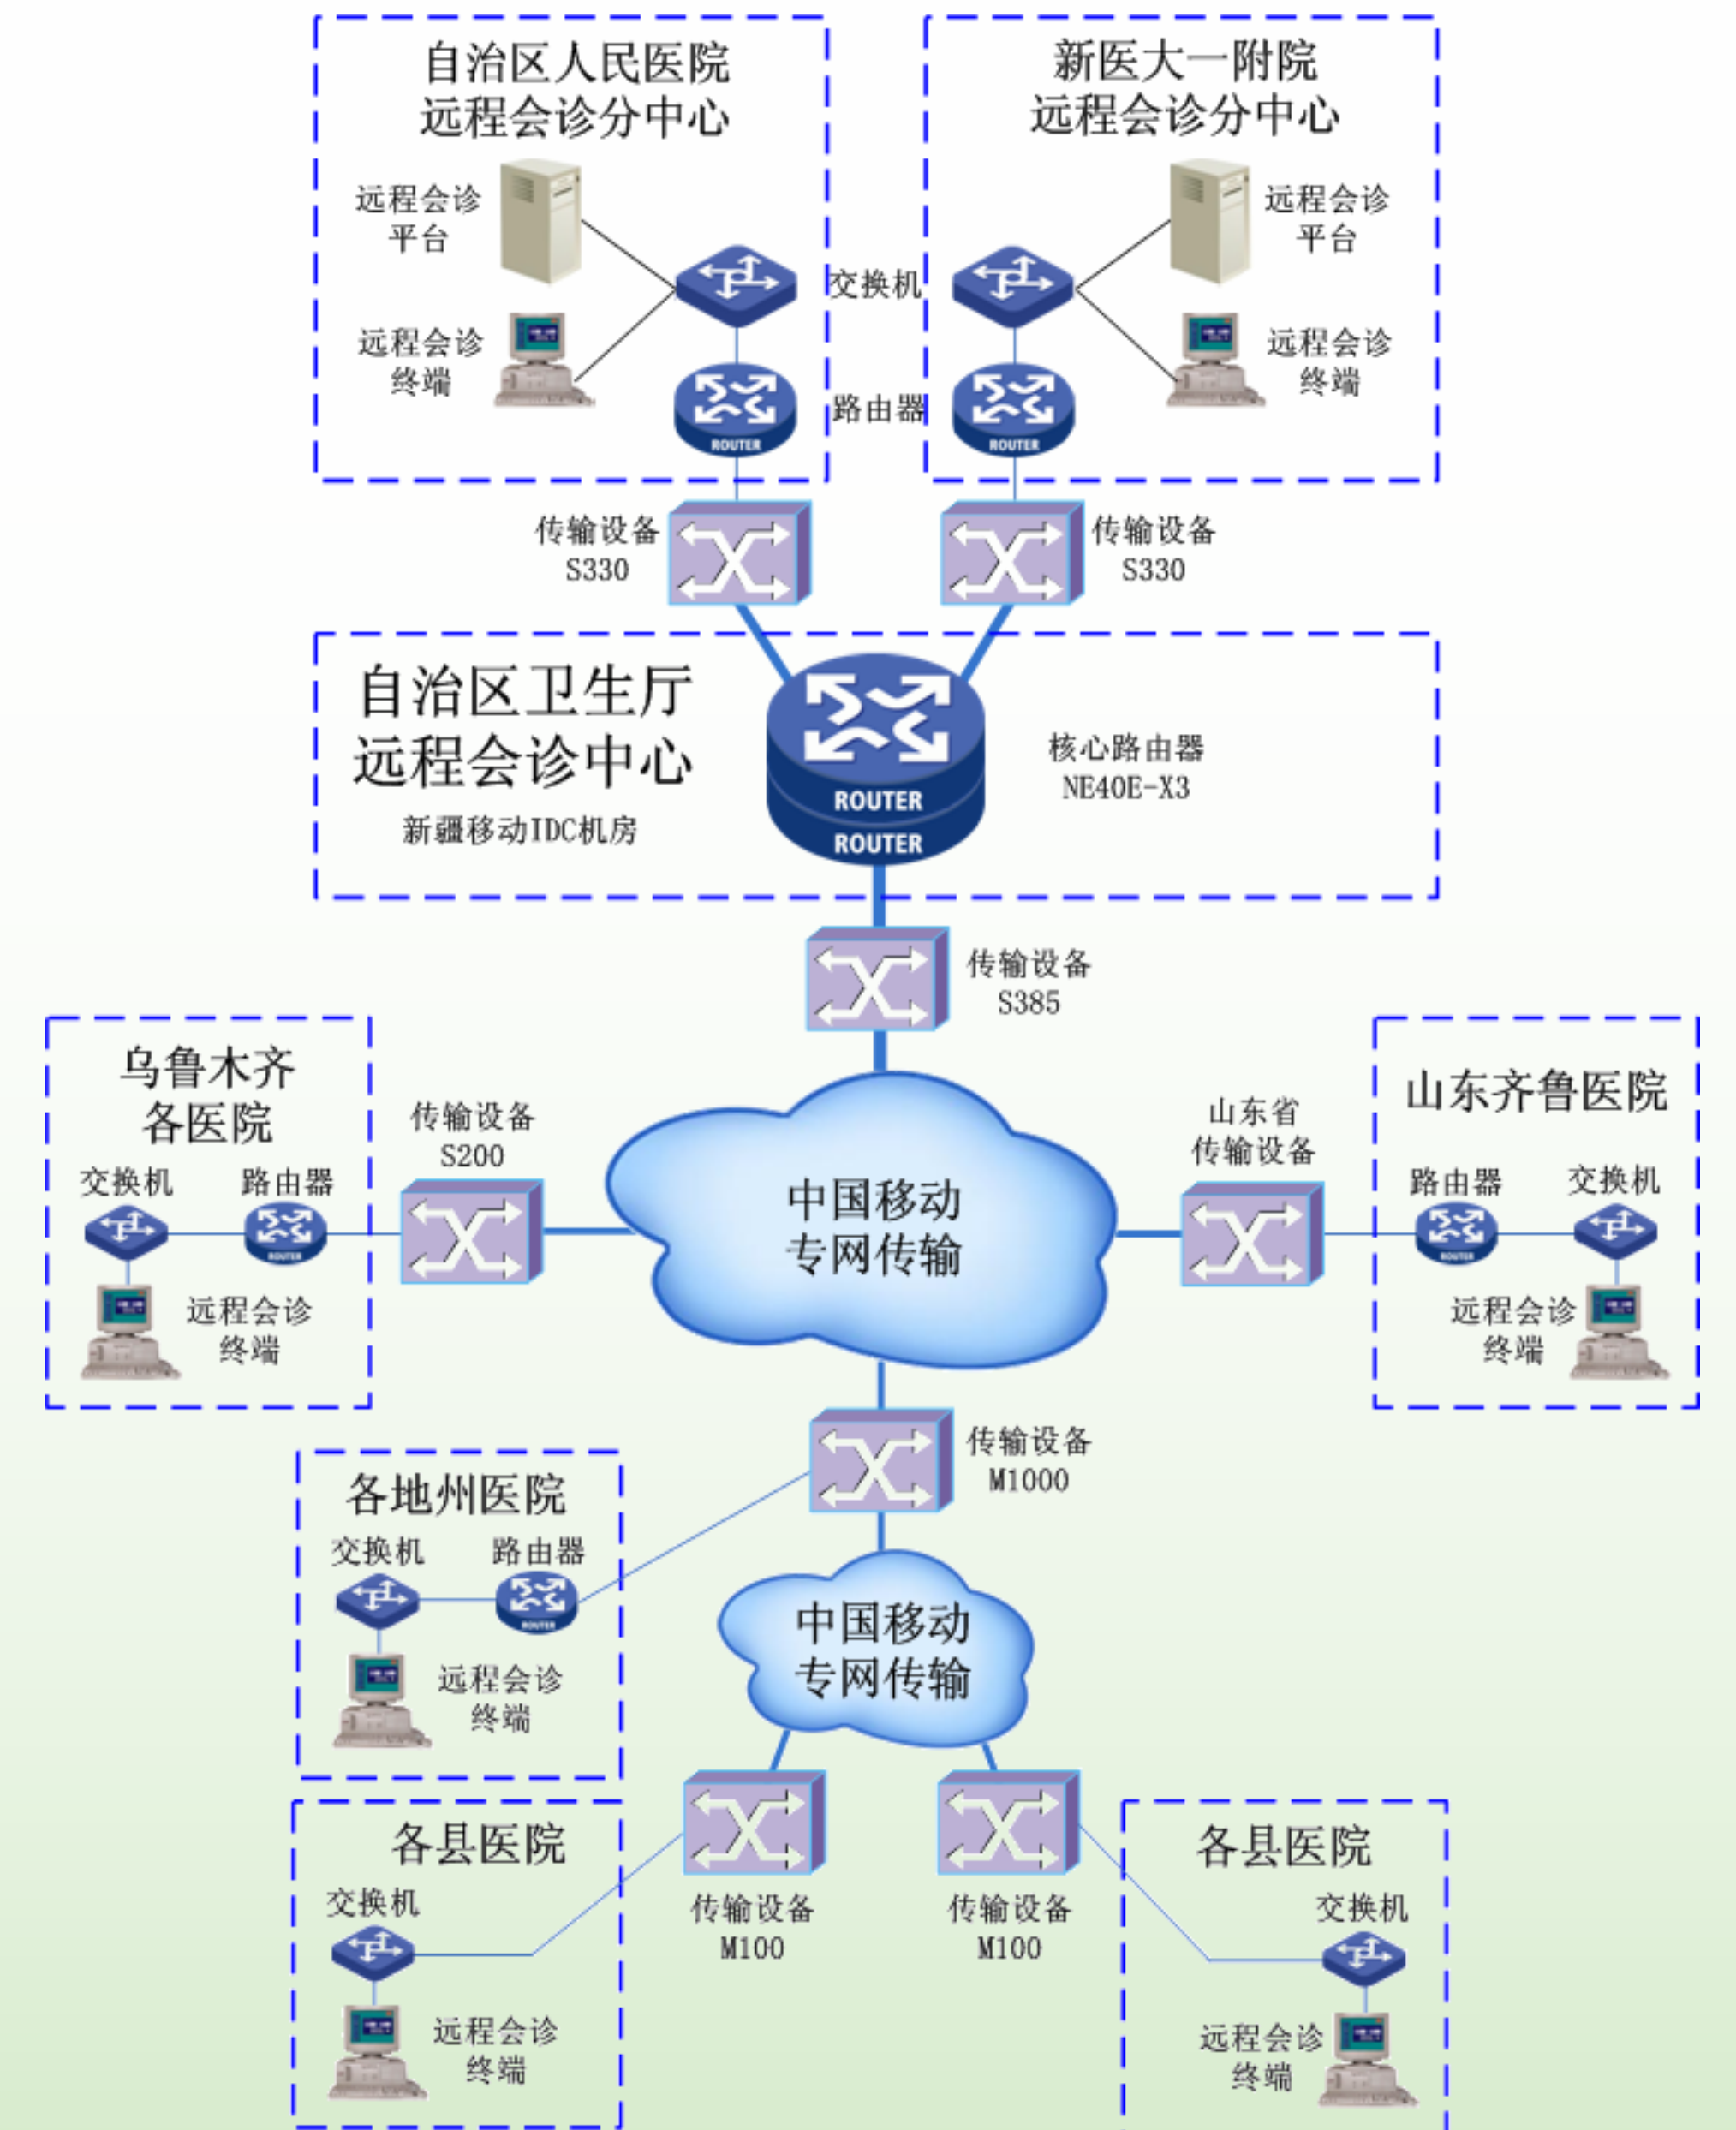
自治区人民医院
远程会诊分中心

远程会诊
平台

远程会诊
终端

ROUTER

交换机

路由器

新医大一附院
远程会诊分中心

远程会诊
平台

远程会诊
终端

ROUTER

传输设备
S330

传输设备
S330

自治区卫生厅
远程会诊中心

新疆移动IDC机房

ROUTER
ROUTER

核心路由器
NE40E-X3

传输设备
S385

乌鲁木齐
各医院

交换机

路由器

ROUTER

远程会诊
终端

传输设备
S200

中国移动
专网传输

山东省
传输设备

山东齐鲁医院

路由器

交换机

ROUTER

远程会诊
终端

传输设备
M1000

各地州医院

交换机

路由器

ROUTER

远程会诊
终端

中国移动
专网传输

各县医院

交换机

远程会诊
终端

传输设备
M100

传输设备
M100

各县医院

交换机

远程会诊
终端